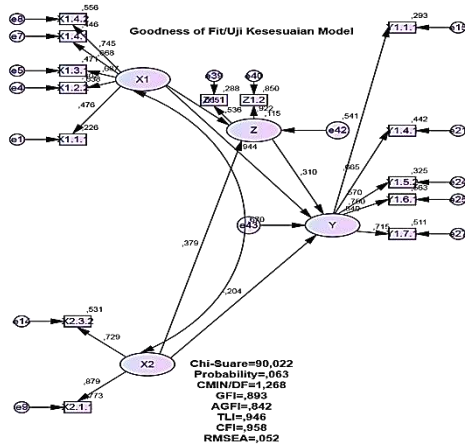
Goodness of Fit/Uji Kesesuaian Model

e8 X1.4.2 ,556
e7 X1.4.1 ,446
,745
,668
e5 X1.3.1 ,471
e4 X1.2.2 ,867
,936
,476
e1 X1.1.1 ,226
X1

e39 e40
Z1.1 ,288 Z1.2 ,850
,536 ,922
,115
Z
,944
e42

,541
,310

Y1.1.1 ,293
e15
Y1.4.1 ,442
e21
,665
Y1.5.2 ,325
e24
,570
,760
,549
Y1.6.1 ,853
e25
e43 ,670
Y
,715
Y1.7.1 ,511
e27

,379
,204

e14 X2.3.2 ,531
,729
X2
,879
e9 X2.1.1 ,773

Chi-Suare=90,022
Probability=,063
CMIN/DF=1,268
GFI=,893
AGFI=,842
TLI=,946
CFI=,958
RMSEA=,052